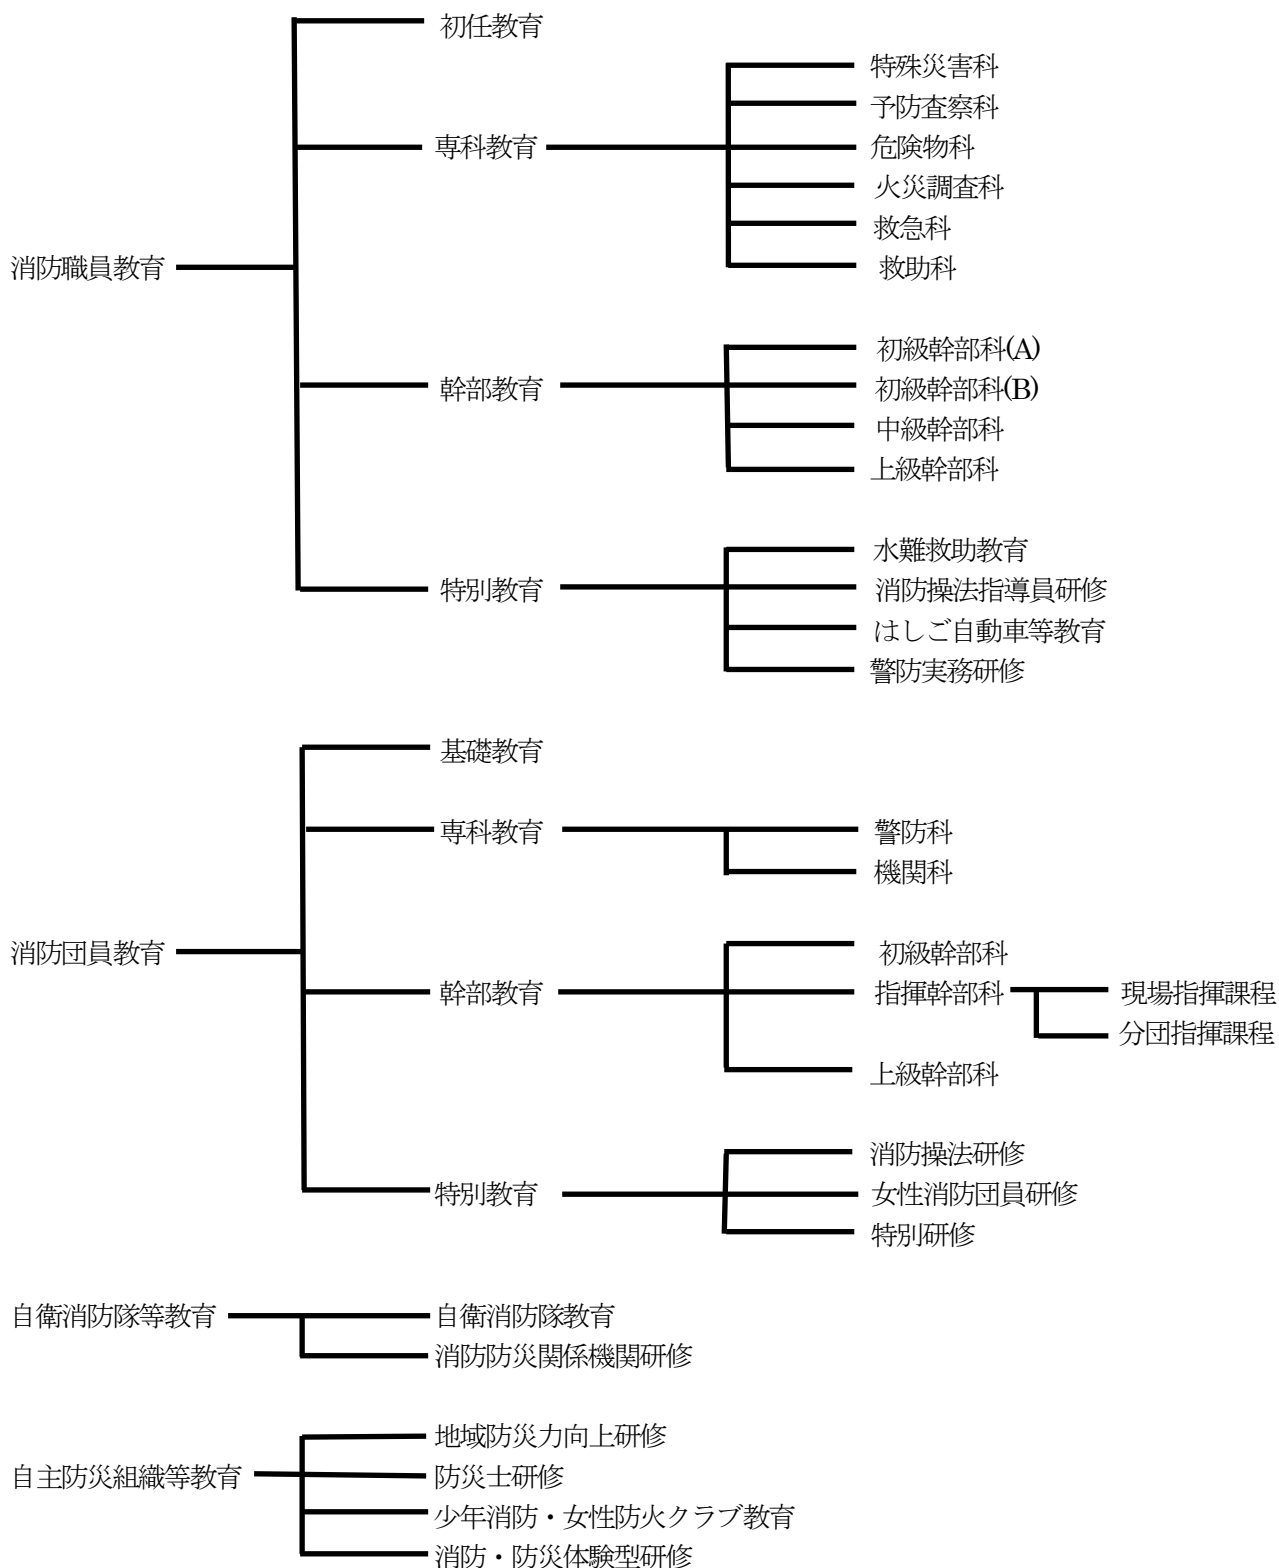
消防職員教育

初任教育

専科教育

特殊災害科
予防査察科
危険物科
火災調査科
救急科
救助科

幹部教育

初級幹部科(A)
初級幹部科(B)
中級幹部科
上級幹部科

特別教育

水難救助教育
消防操法指導員研修
はしご自動車等教育
警防実務研修

消防団員教育

基礎教育

専科教育

警防科
機関科

幹部教育

初級幹部科
指揮幹部科
現場指揮課程
分団指揮課程
上級幹部科

特別教育

消防操法研修
女性消防団員研修
特別研修

自衛消防隊等教育

自衛消防隊教育
消防防災関係機関研修

自主防災組織等教育

地域防災力向上研修
防災士研修
少年消防・女性防火クラブ教育
消防・防災体験型研修